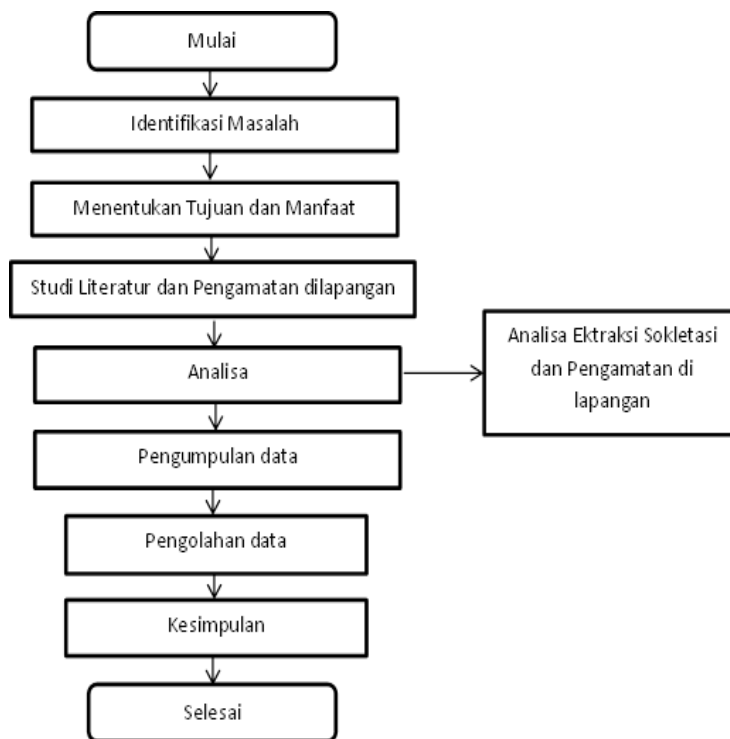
Mulai

Identifikasi Masalah

Menentukan Tujuan dan Manfaat

Studi Literatur dan Pengamatan dilapangan

Analisa

Analisa Ektraksi Sokletasi dan Pengamatan di lapangan

Pengumpulan data

Pengolahan data

Kesimpulan

Selesai